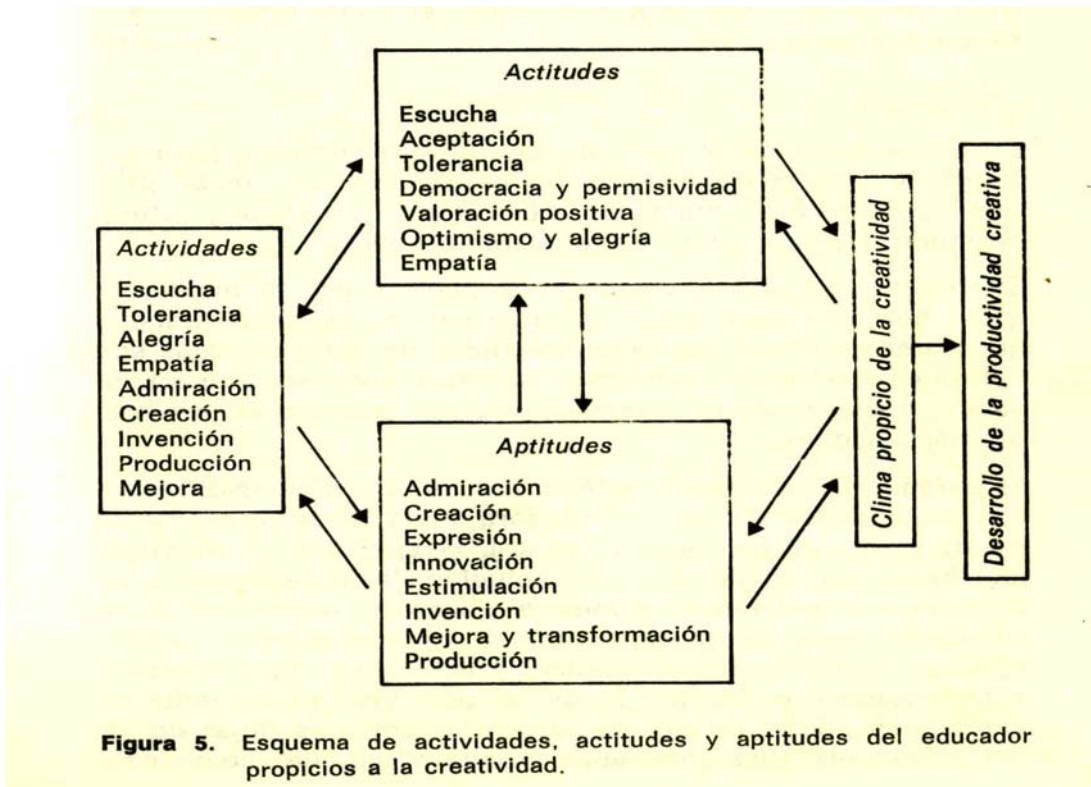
Actitudes

Escucha
Aceptación
Tolerancia
Democracia y permisividad
Valoración positiva
Optimismo y alegría
Empatía

Actividades

Escucha
Tolerancia
Alegría
Empatía
Admiración
Creación
Invención
Producción
Mejora

Aptitudes

Admiración
Creación
Expresión
Innovación
Estimulación
Invención
Mejora y transformación
Producción

Clima propicio de la creatividad

Desarrollo de la productividad creativa

**Figura 5.** Esquema de actividades, actitudes y aptitudes del educador propicios a la creatividad.